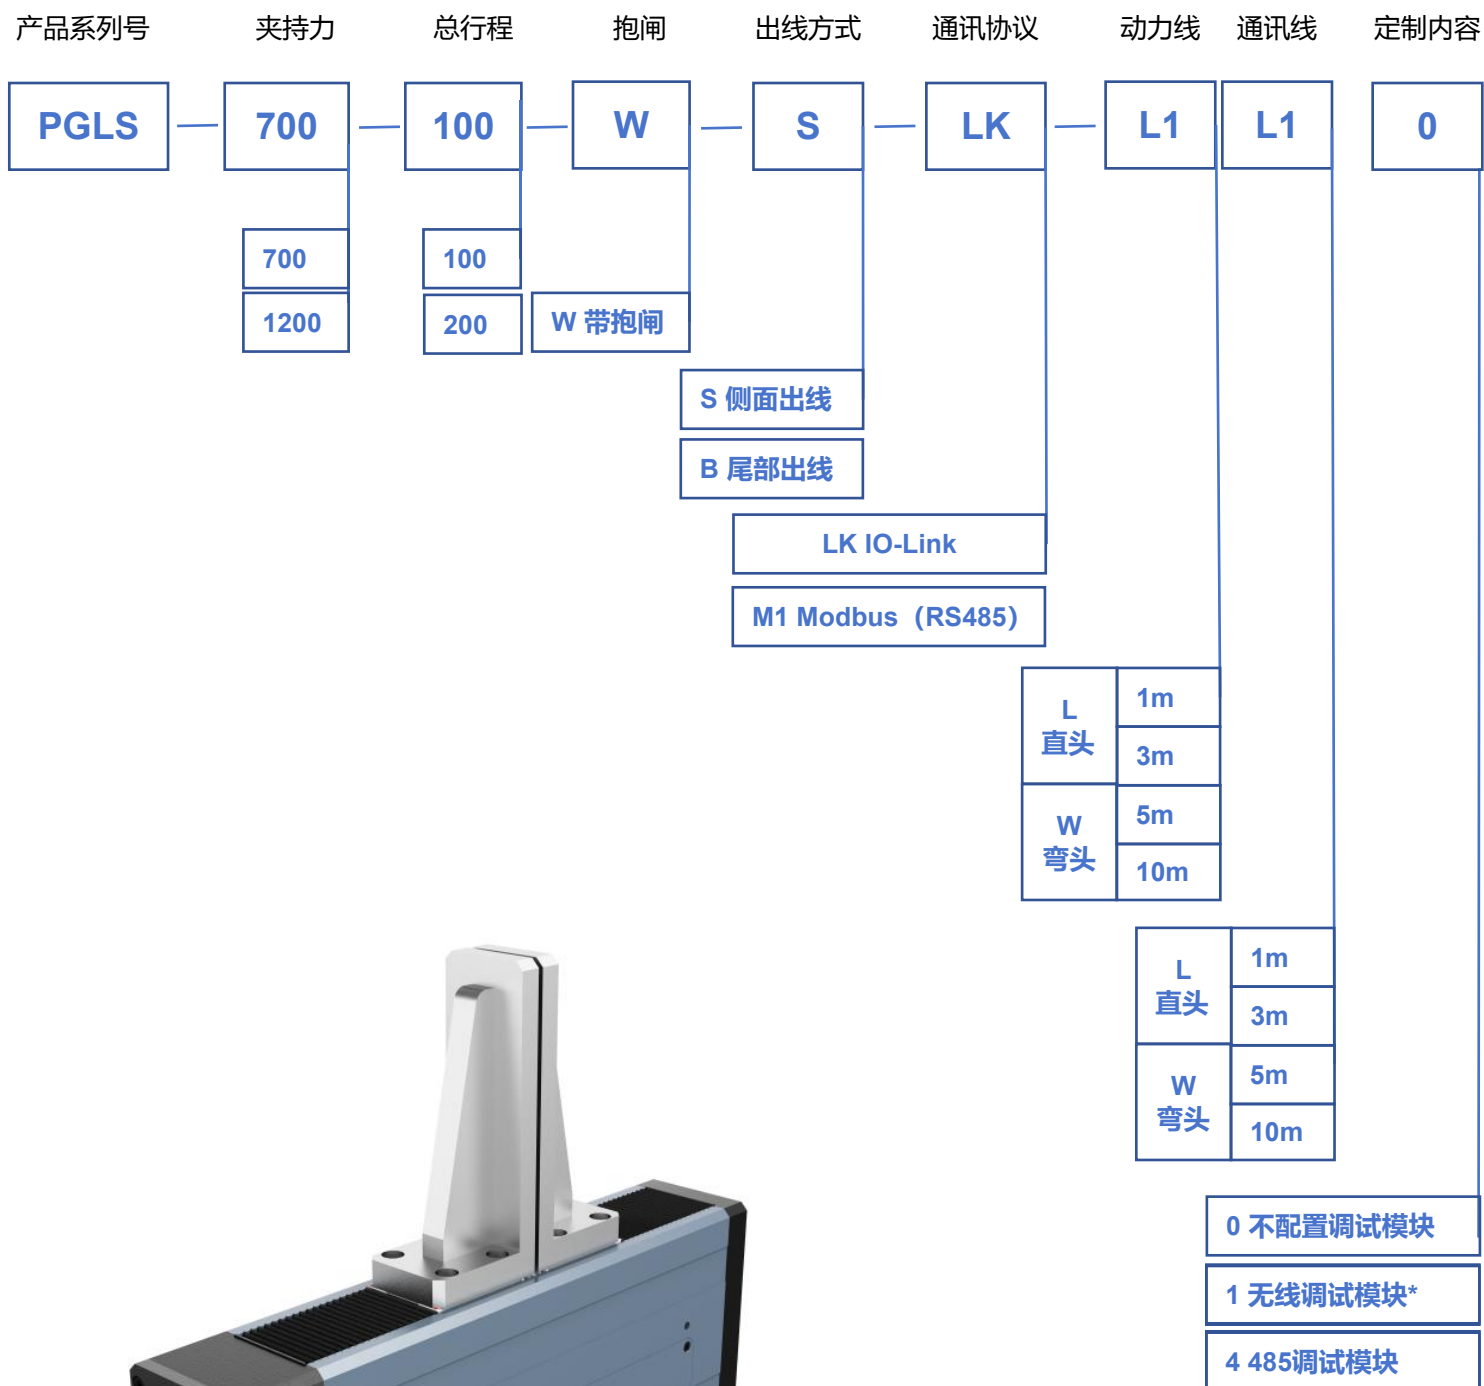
产品系列号 夹持力 总行程 抱闸 出线方式 通讯协议 动力线 通讯线 定制内容

PGLS — 700 — 100 — W — S — LK — L1 L1 0

700
1200

100
200

W 带抱闸

S 侧面出线
B 尾部出线

LK IO-Link
M1 Modbus（RS485)

| L 直头 | 1m |
|---|---|
| | 3m |
| W 弯头 | 5m |
| | 10m |

| L 直头 | 1m |
|---|---|
| | 3m |
| W 弯头 | 5m |
| | 10m |

0 不配置调试模块
1 无线调试模块*
4 485调试模块